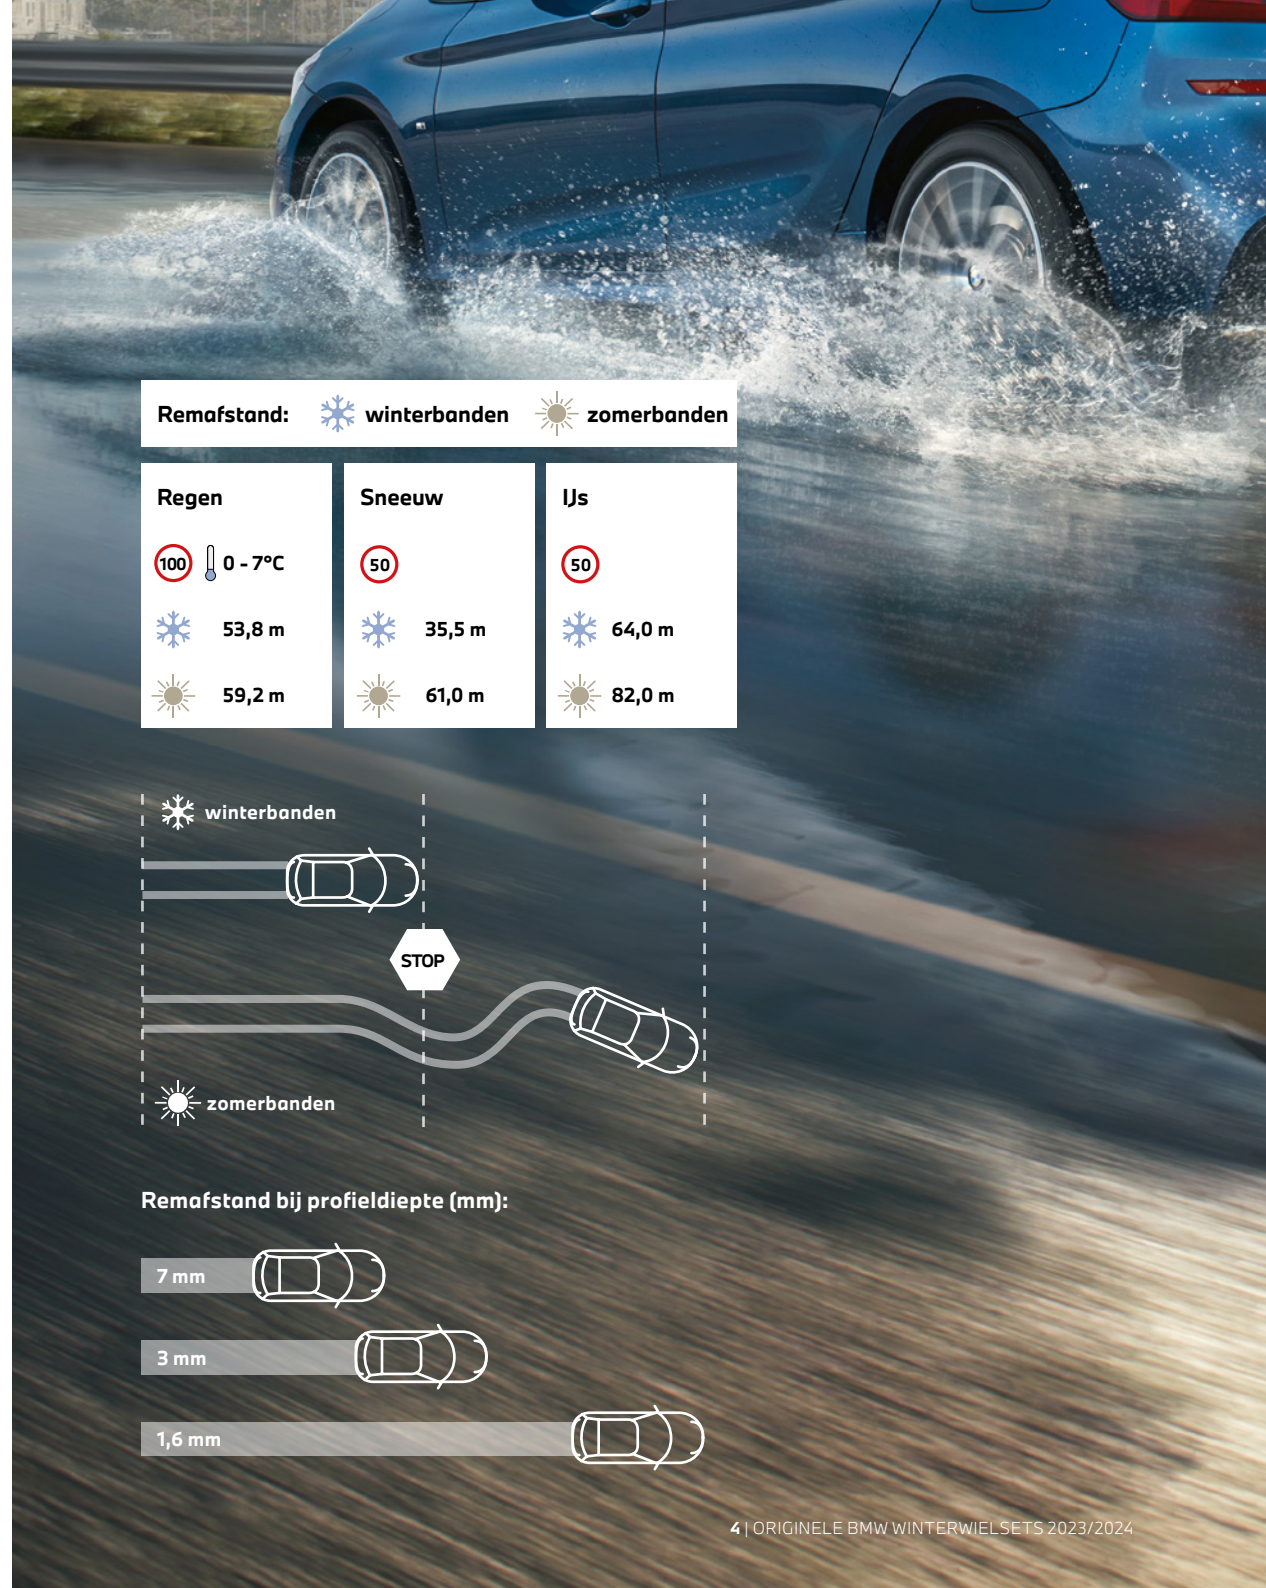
Remafstand: winterbanden zomerbanden

Regen
100 0 - 7°C
53,8 m
59,2 m

Sneeuw
50
35,5 m
61,0 m

IJs
50
64,0 m
82,0 m

winterbanden

STOP

zomerbanden

Remafstand bij profieldiepte (mm):

7 mm

3 mm

1,6 mm

4 | ORIGINELE BMW WINTERWIELSETS 2023/2024